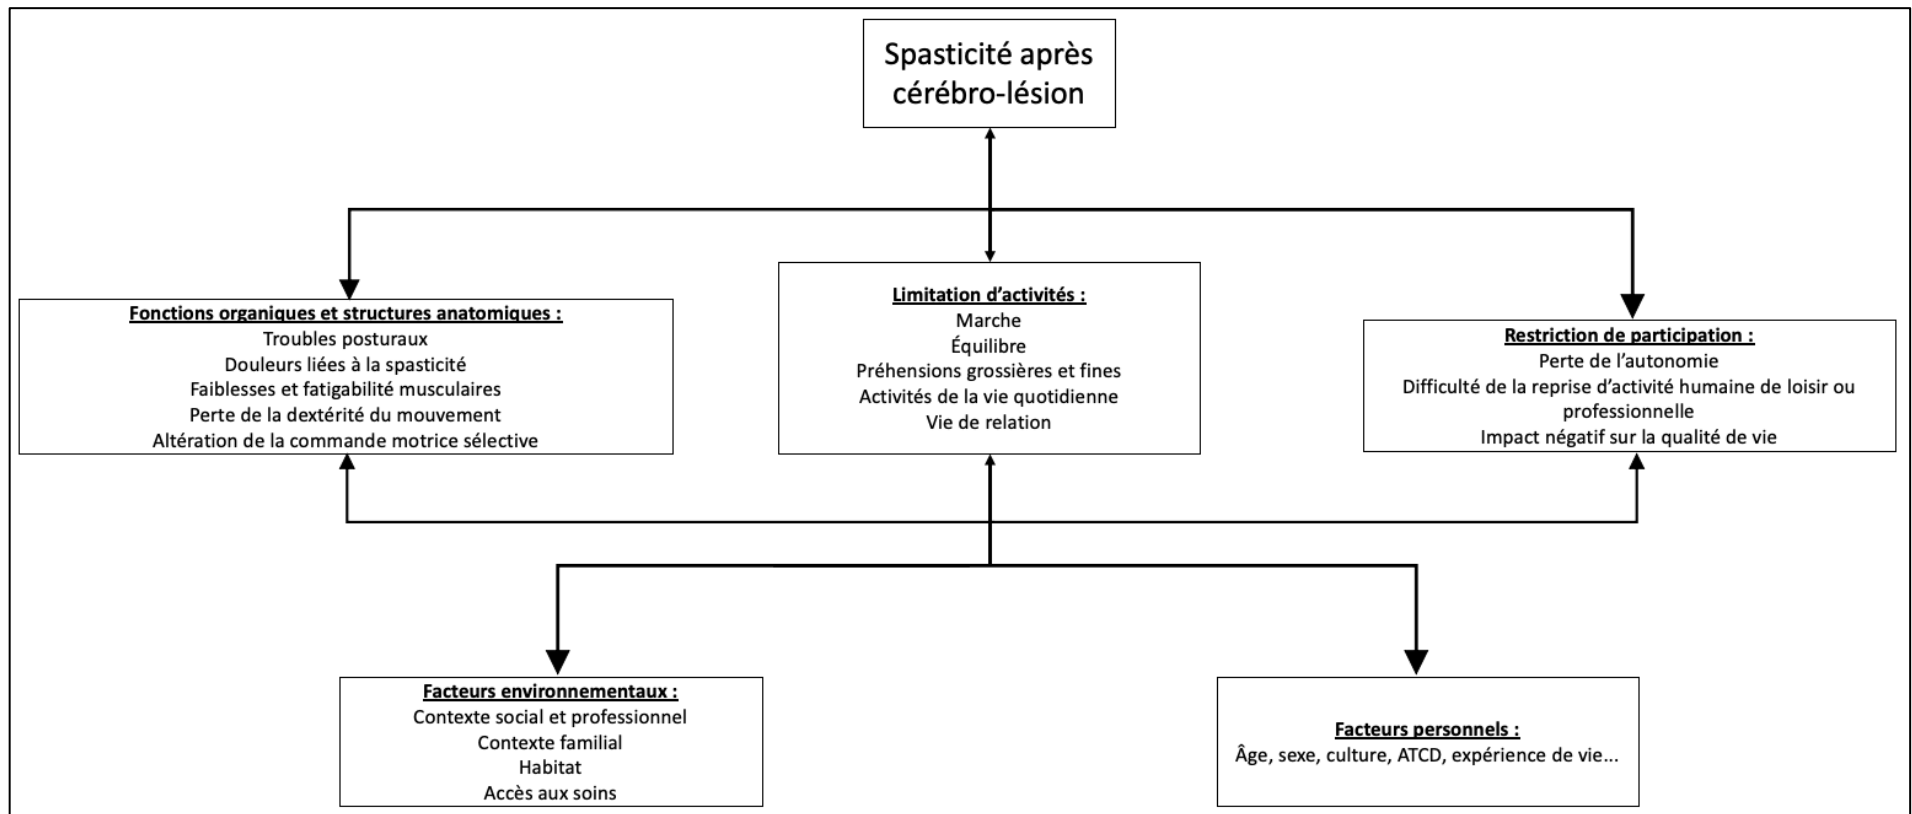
Spasticité après cérébro-lésion

Fonctions organiques et structures anatomiques :
Troubles posturaux
Douleurs liées à la spasticité
Faiblesses et fatigabilité musculaires
Perte de la dextérité du mouvement
Altération de la commande motrice sélective

Limitation d'activités :
Marche
Équilibre
Préhensions grossières et fines
Activités de la vie quotidienne
Vie de relation

Restriction de participation :
Perte de l'autonomie
Difficulté de la reprise d'activité humaine de loisir ou professionnelle
Impact négatif sur la qualité de vie

Facteurs environnementaux :
Contexte social et professionnel
Contexte familial
Habitat
Accès aux soins

Facteurs personnels :
Âge, sexe, culture, ATCD, expérience de vie...